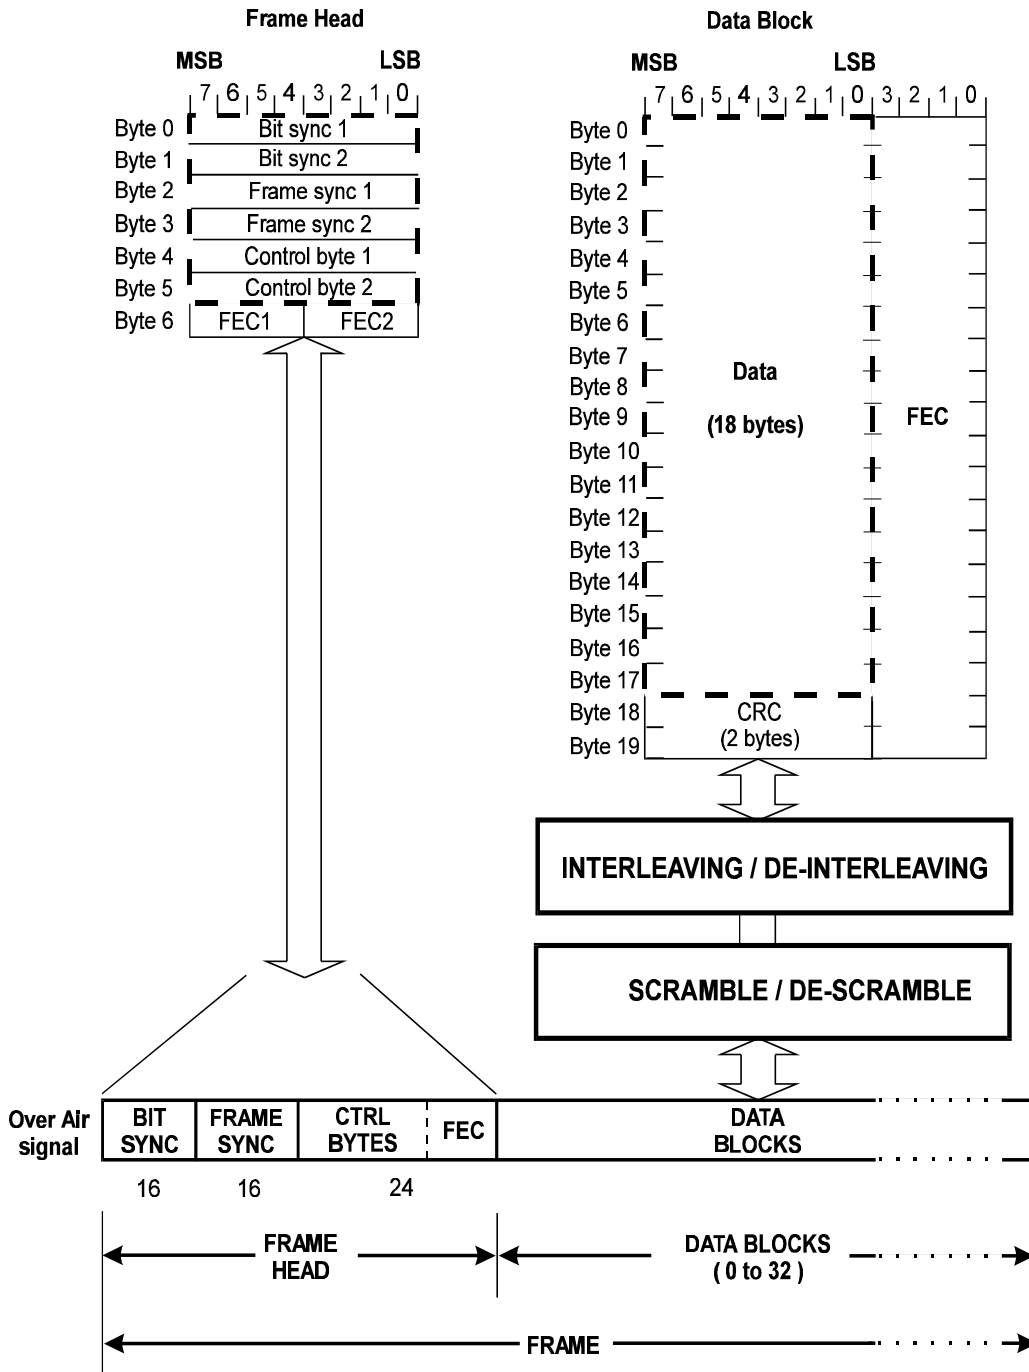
Frame Head

MSB LSB

7 6 5 4 3 2 1 0

Byte 0 Bit sync 1
Byte 1 Bit sync 2
Byte 2 Frame sync 1
Byte 3 Frame sync 2
Byte 4 Control byte 1
Byte 5 Control byte 2
Byte 6 FEC1 FEC2

Data Block

MSB LSB

7 6 5 4 3 2 1 0 3 2 1 0

Byte 0
Byte 1
Byte 2
Byte 3
Byte 4
Byte 5
Byte 6
Byte 7
Byte 8
Byte 9
Byte 10
Byte 11
Byte 12
Byte 13
Byte 14
Byte 15
Byte 16
Byte 17
Byte 18
Byte 19

Data

(18 bytes)

FEC

CRC
(2 bytes)

INTERLEAVING / DE-INTERLEAVING

SCRAMBLE / DE-SCRAMBLE

Over Air signal

| BIT SYNC | FRAME SYNC | CTRL BYTES | FEC | DATA BLOCKS |
|---|---|---|---|---|
| 16 | 16 | 24 | | |

FRAME HEAD

DATA BLOCKS ( 0 to 32 )

FRAME